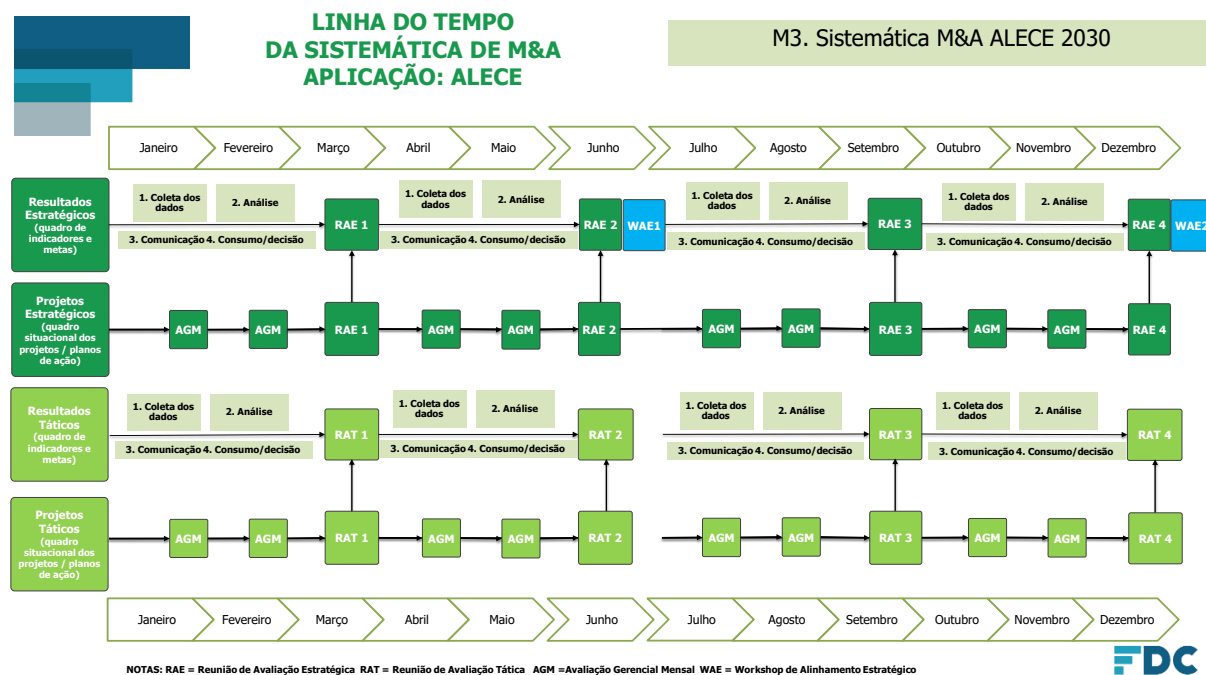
LINHA DO TEMPO
DA SISTEMÁTICA DE M&A
APLICAÇÃO: ALECE

M3. Sistemática M&A ALECE 2030

Janeiro Fevereiro Março Abril Maio Junho Julho Agosto Setembro Outubro Novembro Dezembro

Resultados Estratégicos (quadro de indicadores e metas)

1. Coleta dos dados 2. Análise 3. Comunicação 4. Consumo/decisão RAE 1 1. Coleta dos dados 2. Análise 3. Comunicação 4. Consumo/decisão RAE 2 WAE1 1. Coleta dos dados 2. Análise 3. Comunicação 4. Consumo/decisão RAE 3 1. Coleta dos dados 2. Análise 3. Comunicação 4. Consumo/decisão RAE 4 WAE2

Projetos Estratégicos (quadro situacional dos projetos / planos de ação)

AGM AGM RAE 1 AGM AGM RAE 2 AGM AGM RAE 3 AGM AGM RAE 4

Resultados Táticos (quadro de indicadores e metas)

1. Coleta dos dados 2. Análise 3. Comunicação 4. Consumo/decisão RAT 1 1. Coleta dos dados 2. Análise 3. Comunicação 4. Consumo/decisão RAT 2 1. Coleta dos dados 2. Análise 3. Comunicação 4. Consumo/decisão RAT 3 1. Coleta dos dados 2. Análise 3. Comunicação 4. Consumo/decisão RAT 4

Projetos Táticos (quadro situacional dos projetos / planos de ação)

AGM AGM RAT 1 AGM AGM RAT 2 AGM AGM RAT 3 AGM AGM RAT 4

Janeiro Fevereiro Março Abril Maio Junho Julho Agosto Setembro Outubro Novembro Dezembro

NOTAS: RAE = Reunião de Avaliação Estratégica RAT = Reunião de Avaliação Tática AGM =Avaliação Gerencial Mensal WAE = Workshop de Alinhamento Estratégico

FDC